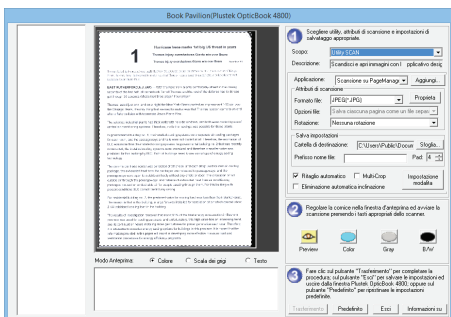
Book Pavilion(Plustek OpticBook 4800)

1

Modo Anteprima: Colore Scala dei grigi Testo

1 Scegliere utility, attributi di scansione e impostazioni di salvataggio appropriate.

Scopo: Utility SCAN

Descrizione: Scandisce e apri immagini con l applicativo desig

Applicazione: Scansione su PageManag Aggiungi..

Attributi di scansione

Formato file: JPEG(*.JPG) Proprietà

Opzioni file: Salva ciascuna pagina come un file separ

Rotazione: Nessuna rotazione

Salva impostazioni

Cartella di destinazione: C:\Users\Public\Docum Sfoglia..

Prefisso nome file: Pad: 4

Ritaglio automatico Multi-Crop Impostazione modalità

Eliminazione automatica inclinazione

2 Regolare la cornice nella finestra d'anteprima ed avviare la scansione premendo i tasti appropriati della scanner.

Preview Color Gray B/W

3 Fare clic sul pulsante "Trattenimento" per completare la procedura; sul pulsante "Esci" per salvare le impostazioni ed uscire dalla finestra Plustek OpticBook 4800; oppure sul pulsante "Predefinito" per ripristinare le impostazioni predefinite.

Trattenimento Predefinito Esci Informazioni su